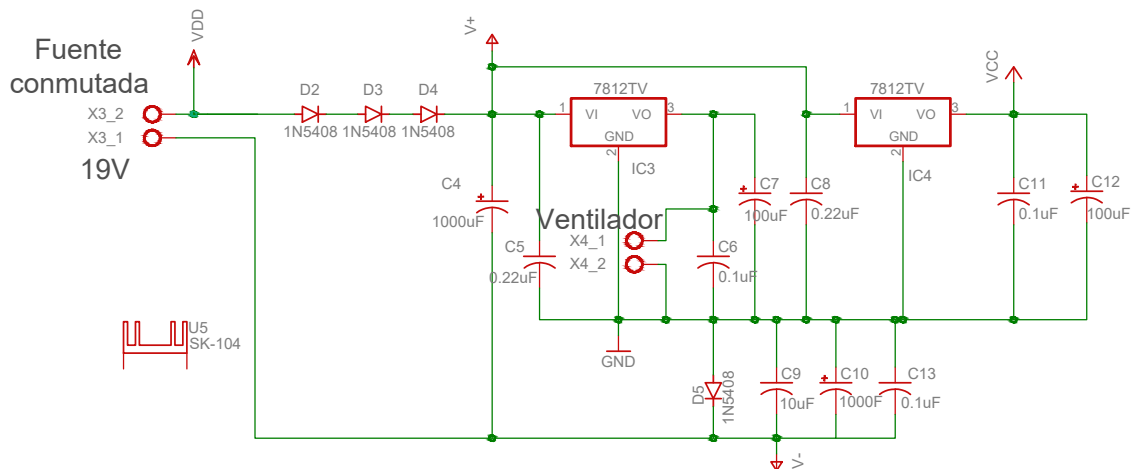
Fuente conmutada
X3_2
X3_1
19V
VDD
D2
1N5408
D3
1N5408
D4
1N5408
V+
C4
1000uF
C5
0.22uF
7812TV
1
VI
VO
3
GND
2
IC3
Ventilador
X4_1
X4_2
C6
0.1uF
C7
100uF
C8
0.22uF
7812TV
1
VI
VO
3
GND
2
IC4
VCC
C11
0.1uF
C12
100uF
U5
SK-104
GND
D5
1N5408
C9
10uF
C10
1000F
C13
0.1uF
V-